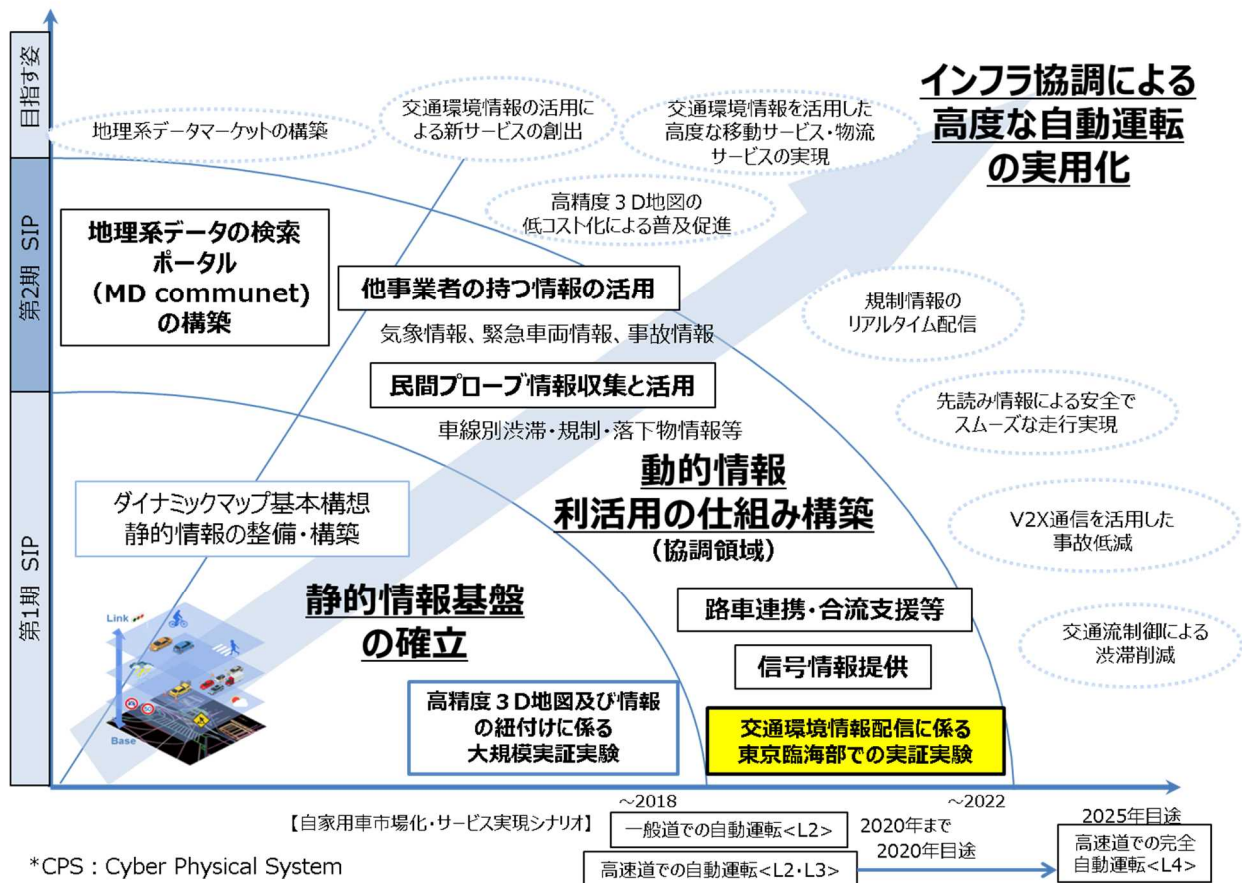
目指す姿

第2期 SIP

第1期 SIP

地理系データマーケットの構築

交通環境情報の活用による新サービスの創出

交通環境情報を活用した高度な移動サービス・物流サービスの実現

インフラ協調による高度な自動運転の実用化

高精度３D地図の低コスト化による普及促進

地理系データの検索ポータル（MD communet）の構築

他事業者の持つ情報の活用

気象情報、緊急車両情報、事故情報

規制情報のリアルタイム配信

民間プローブ情報収集と活用

車線別渋滞・規制・落下物情報等

先読み情報による安全でスムーズな走行実現

動的情報利活用の仕組み構築（協調領域）

ダイナミックマップ基本構想
静的情報の整備・構築

V2X通信を活用した事故低減

Link

Base

静的情報基盤の確立

路車連携・合流支援等

交通流制御による渋滞削減

信号情報提供

高精度３D地図及び情報の紐付けに係る大規模実証実験

交通環境情報配信に係る東京臨海部での実証実験

～2018

～2022

2025年目途

【自家用車市場化・サービス実現シナリオ】

一般道での自動運転<L2>

2020年まで

2020年目途

高速道での完全自動運転<L4>

高速道での自動運転<L2・L3>

*CPS : Cyber Physical System